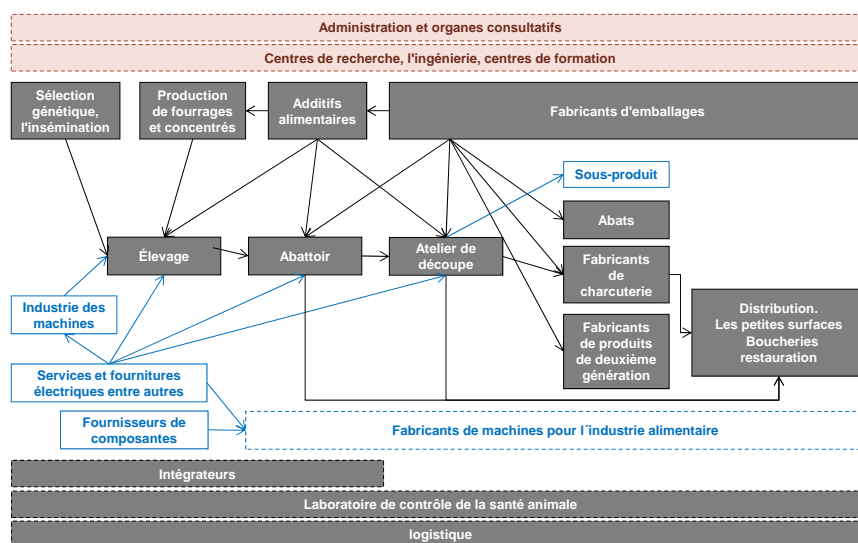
Administration et organes consultatifs

Centres de recherche, l'ingénierie, centres de formation

Sélection génétique, l'insémination

Production de fourrages et concentrés

Additifs alimentaires

Fabricants d'emballages

Sous-produit

Abats

Élevage

Abattoir

Atelier de découpe

Fabricants de charcuterie

Industrie des machines

Distribution. Les petites surfaces Boucheries restauration

Fabricants de produits de deuxième génération

Services et fournitures électriques entre autres

Fournisseurs de composantes

Fabricants de machines pour l´industrie alimentaire

Intégrateurs

Laboratoire de contrôle de la santé animale

logistique